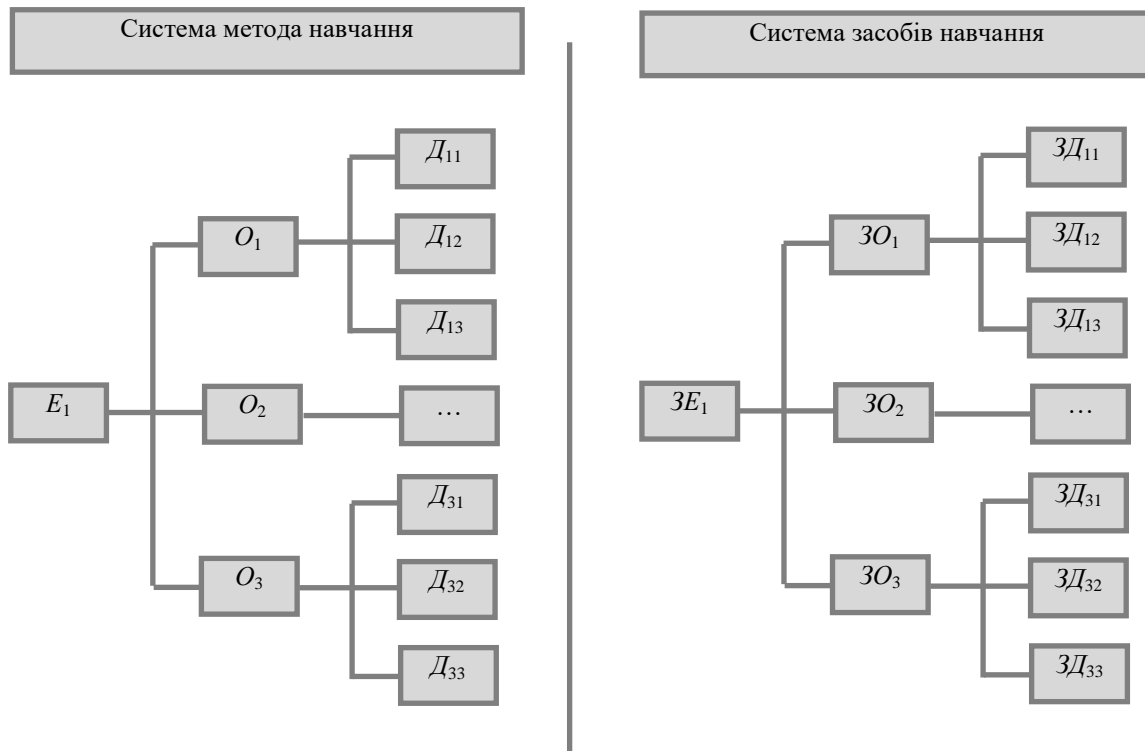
Система метода навчання

$Д_{11}$

$O_1$

$Д_{12}$

$Д_{13}$

$E_1$

$O_2$

…

$Д_{31}$

$O_3$

$Д_{32}$

$Д_{33}$

Система засобів навчання

$ЗД_{11}$

$ЗO_1$

$ЗД_{12}$

$ЗД_{13}$

$ЗE_1$

$ЗO_2$

…

$ЗД_{31}$

$ЗO_3$

$ЗД_{32}$

$ЗД_{33}$